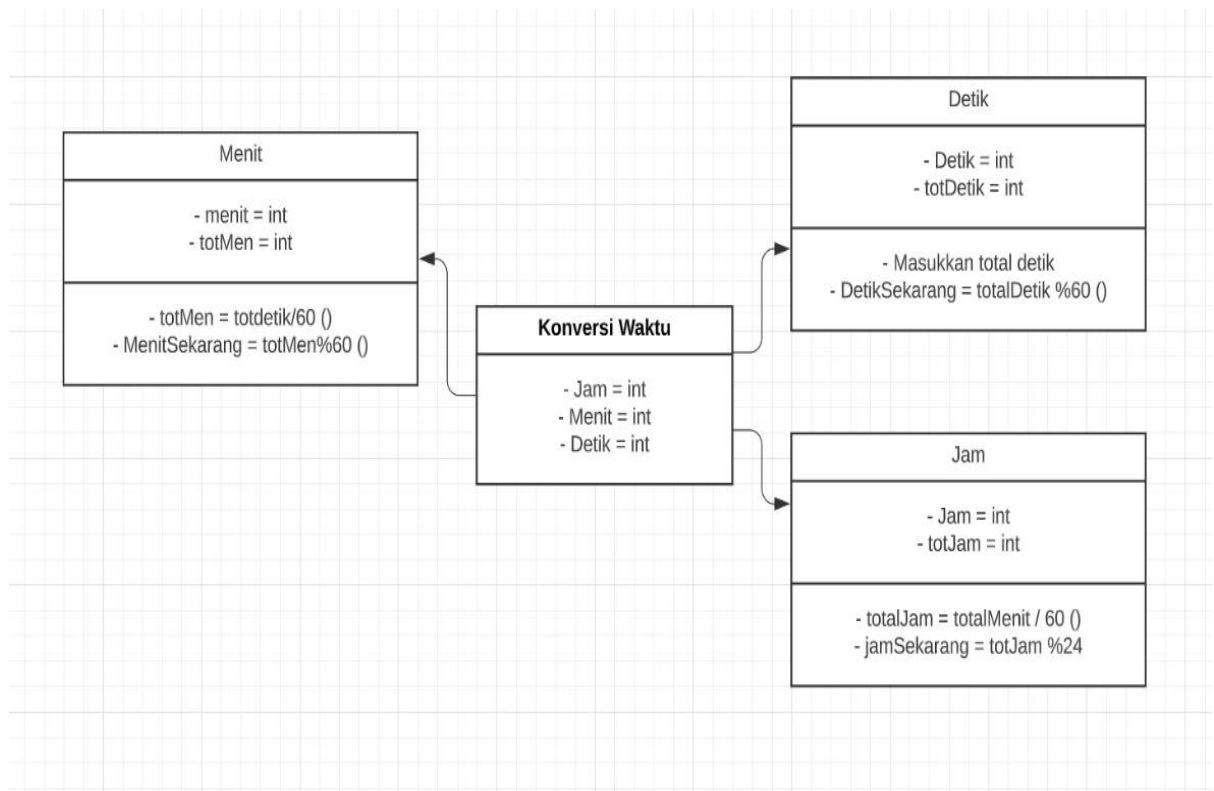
Menit

- menit = int
- totMen = int

- totMen = totdetik/60 ()
- MenitSekarang = totMen%60 ()

Konversi Waktu

- Jam = int
- Menit = int
- Detik = int

Detik

- Detik = int
- totDetik = int

- Masukkan total detik
- DetikSekarang = totalDetik %60 ()

Jam

- Jam = int
- totJam = int

- totalJam = totalMenit / 60 ()
- jamSekarang = totJam %24